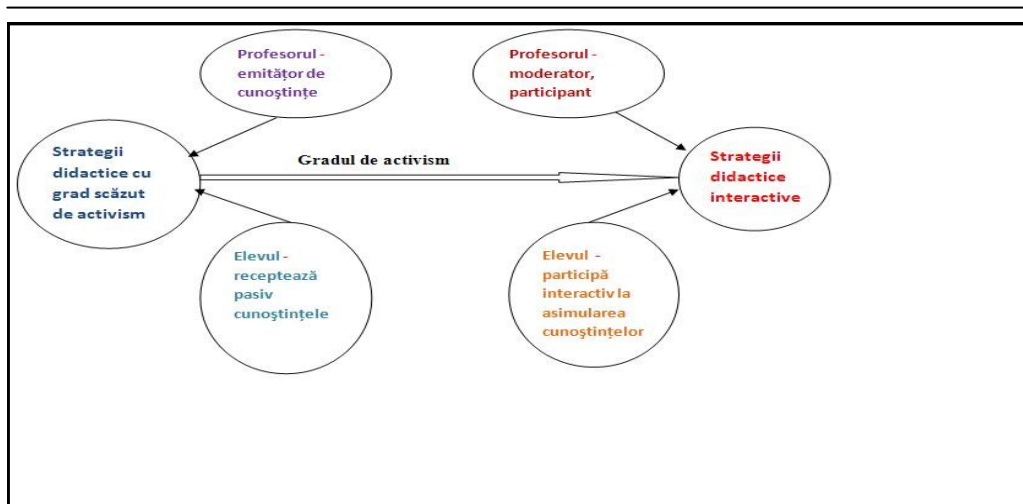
Profesorul - emitător de cunoştinţe

Profesorul - moderator, participant

Strategii didactice cu grad scăzut de activism

Gradul de activism

Strategii didactice interactive

Elevul - receptează pasiv cunoştinţele

Elevul - participă interactiv la asimularea cunoştinţelor